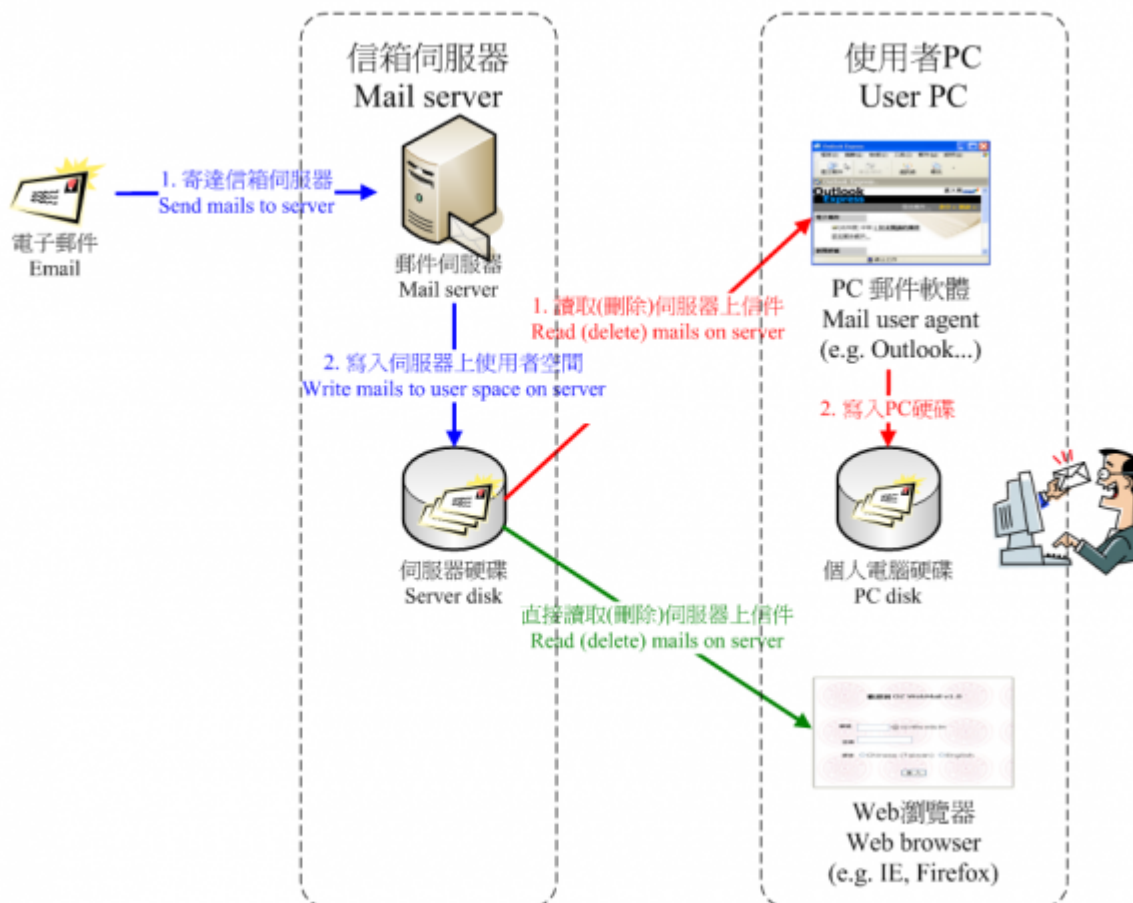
信箱伺服器
Mail server

使用者PC
User PC

電子郵件
Email

1. 寄達信箱伺服器
Send mails to server

郵件伺服器
Mail server

Outlook Express

PC 郵件軟體
Mail user agent
(e.g. Outlook...)

1. 讀取(刪除)伺服器上信件
Read (delete) mails on server

2. 寫入伺服器上使用者空間
Write mails to user space on server

2. 寫入PC硬碟

伺服器硬碟
Server disk

個人電腦硬碟
PC disk

直接讀取(刪除)伺服器上信件
Read (delete) mails on server

Web瀏覽器
Web browser
(e.g. IE, Firefox)